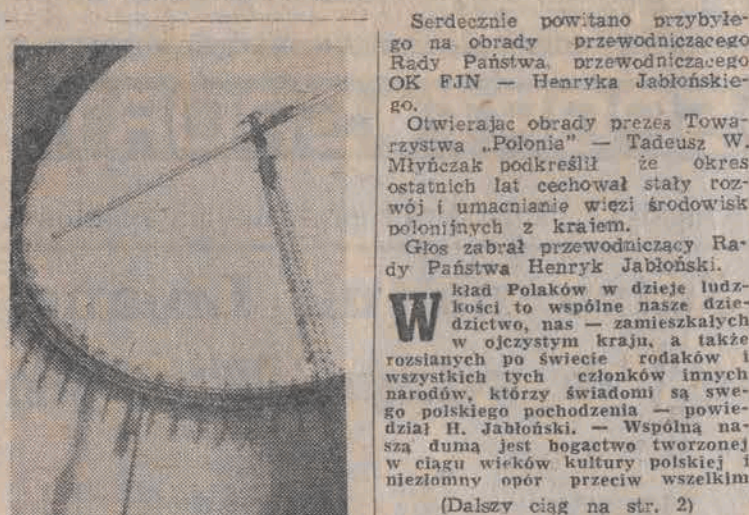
Serdecznie powitano przybyłego na obrady przewodniczącego Rady Państwa, przewodniczącego OK FJN — Henryka Jabłońskiego.

Otwierając obrady prezes Towarzystwa „Polonia" — Tadeusz W. Młyńczak podkreślił że okres ostatnich lat cechował stały rozwój i umacnianie więzi środowisk polonijnych z krajem.

Głos zabrał przewodniczący Rady Państwa Henryk Jabłoński.

Wkład Polaków w dzieje ludzkości to wspólne nasze dziedzictwo, nas — zamieszkałych w ojczystym kraju, a także rozsianych po świecie rodaków i wszystkich tych członków innych narodów, którzy świadomi są swego polskiego pochodzenia — powiedział H. Jabłoński. — Wspólną naszą dumą jest bogactwo tworzonej w ciągu wieków kultury polskiej i niezłomny opór przeciw wszelkim

(Dalszy ciąg na str. 2)